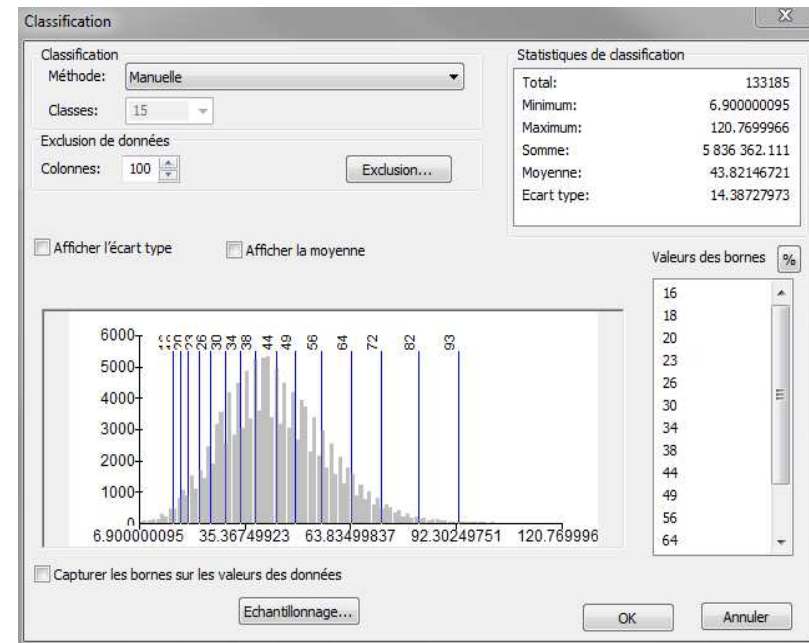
Classification

Classification
Méthode: Manuelle
Classes: 15
Exclusion de données
Colonnes: 100
Exclusion...

Statistiques de classification
| | |
|---|---|
| Total: | 133185 |
| Minimum: | 6.900000095 |
| Maximum: | 120.7699966 |
| Somme: | 5 836 362.111 |
| Moyenne: | 43.82146721 |
| Ecart type: | 14.38727973 |

Afficher l'écart type
Afficher la moyenne

Valeurs des bornes %
16
18
20
23
26
30
34
38
44
49
56
64

6000
5000
4000
3000
2000
1000
0
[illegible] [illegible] 23 26 30 34 38 44 49 56 64 72 82 93
6.900000095 35.36749923 63.83499837 92.30249751 120.769996

Capturer les bornes sur les valeurs des données

Echantillonnage...

OK
Annuler